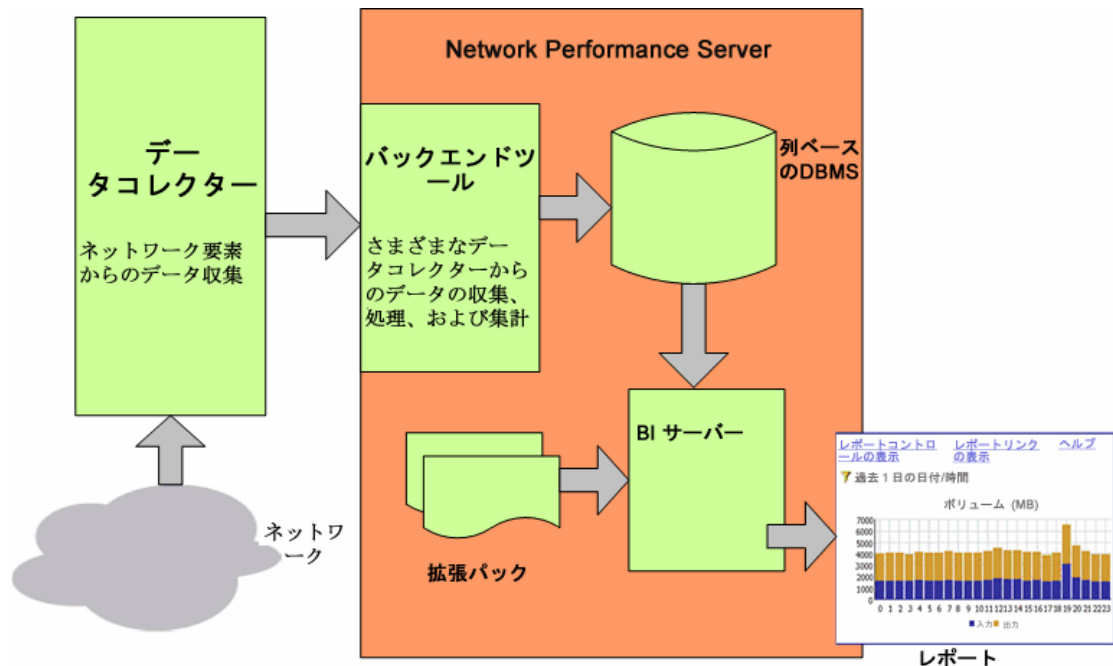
Network Performance Server

データコレクター

ネットワーク要素からのデータ収集

バックエンドツール

さまざまなデータコレクターからのデータの収集、処理、および集計

列ベースのDBMS

BI サーバー

拡張パック

ネットワーク

レポートコントロールの表示　レポートリンクの表示　ヘルプ

過去１日の日付/時間

ボリューム (MB)

7000
6000
5000
4000
3000
2000
1000
0

0 1 2 3 4 5 6 7 8 9 10 11 12 13 14 15 16 17 18 19 20 21 22 23

入力　出力

レポート